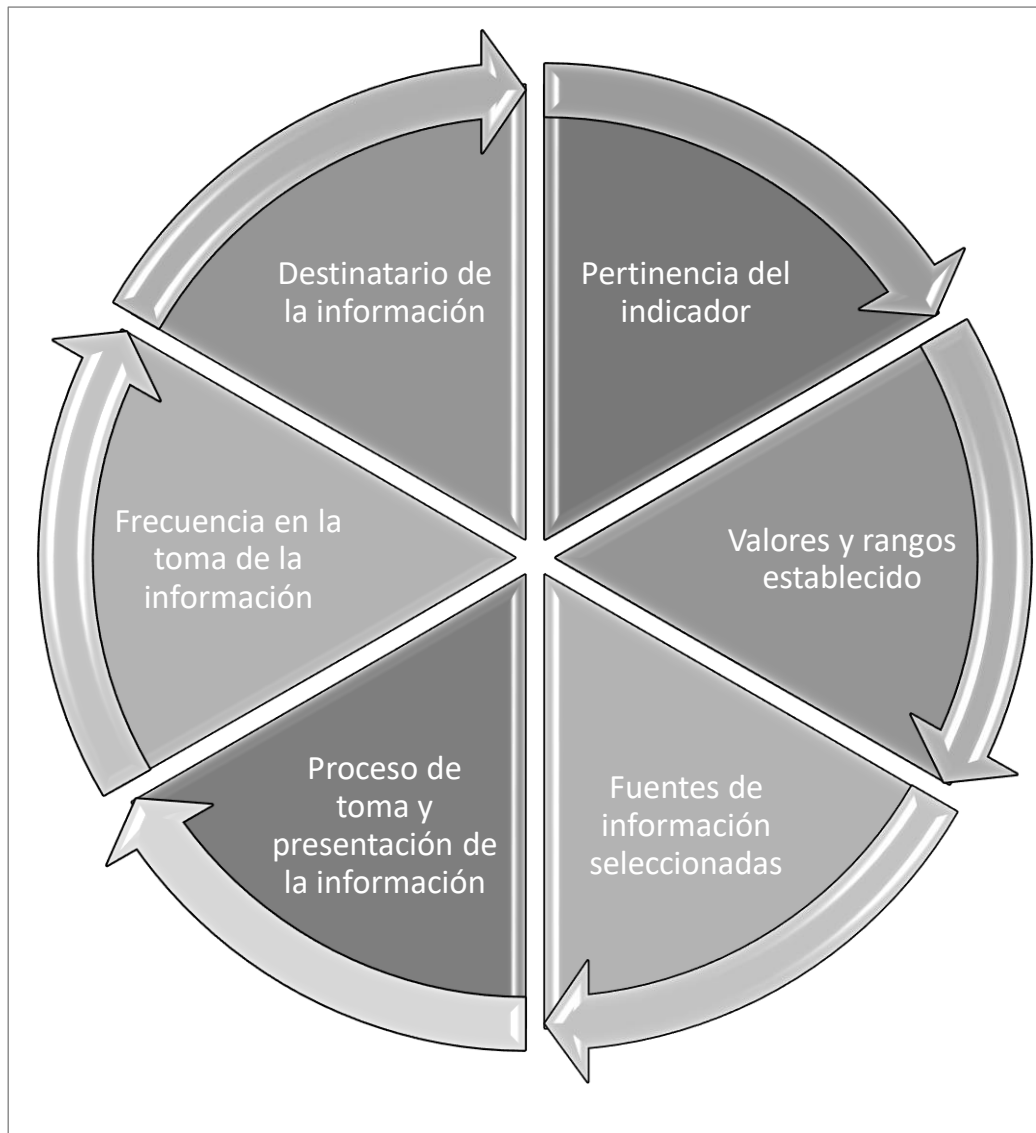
Pertinencia del indicador

Valores y rangos establecido

Fuentes de información seleccionadas

Proceso de toma y presentación de la información

Frecuencia en la toma de la información

Destinatario de la información